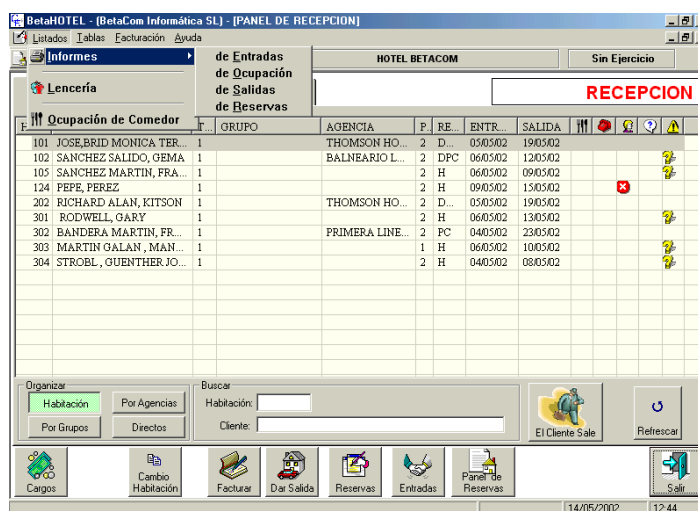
BetaHOTEL - (BetaCom Informática SL) - [PANEL DE RECEPCION]

Listados Tablas Facturación Ayuda

Informes
de Entradas
de Ocupación
de Salidas
de Reservas
Lencería
Ocupación de Comedor

HOTEL BETACOM
Sin Ejercicio
RECEPCION

| H | | T | GRUPO | AGENCIA | P. | RE... | ENTR... | SALIDA |
|---|---|---|---|---|---|---|---|---|
| 101 | JOSE,BRID MONICA TER... | 1 | | THOMSON HO... | 2 | D... | 05/05/02 | 19/05/02 |
| 102 | SANCHEZ SALIDO, GEMA | 1 | | BALNEARIO L... | 2 | DPC | 06/05/02 | 12/05/02 |
| 105 | SANCHEZ MARTIN, FRA... | 1 | | | 2 | H | 06/05/02 | 09/05/02 |
| 124 | PEPE, PEREZ | 1 | | | 2 | H | 09/05/02 | 15/05/02 |
| 202 | RICHARD ALAN, KITSON | 1 | | THOMSON HO... | 2 | D... | 05/05/02 | 19/05/02 |
| 301 | RODWELL, GARY | 1 | | | 2 | H | 06/05/02 | 13/05/02 |
| 302 | BANDERA MARTIN, FR... | 1 | | PRIMERA LINE... | 2 | PC | 04/05/02 | 23/05/02 |
| 303 | MARTIN GALAN , MAN... | 1 | | | 1 | H | 06/05/02 | 10/05/02 |
| 304 | STROBL , GUENTHER JO... | 1 | | | 2 | H | 04/05/02 | 08/05/02 |

Organizar
Habitación
Por Agencias
Por Grupos
Directos
Buscar
Habitación:
Cliente:
El Cliente Sale
Refrescar

Cargos
Cambio Habitación
Facturar
Dar Salida
Reservas
Entradas
Panel de Reservas
Salir

14/05/2002
12:44